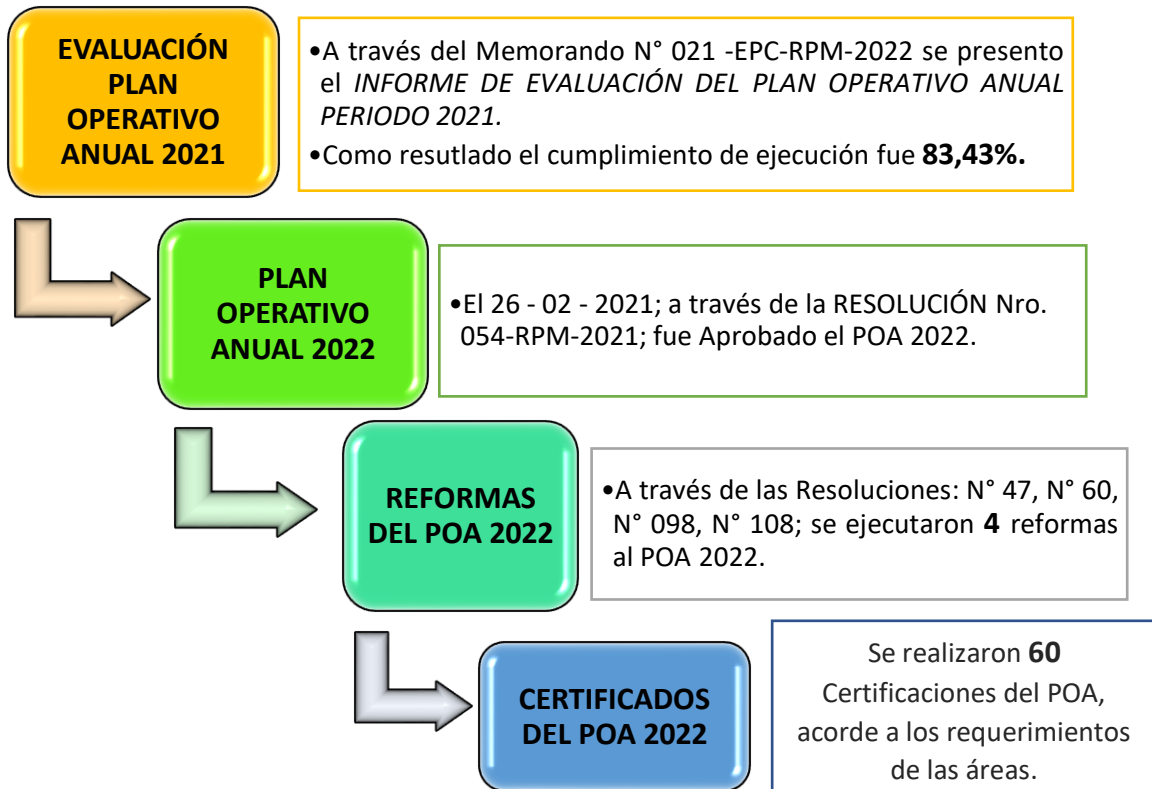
EVALUACIÓN PLAN OPERATIVO ANUAL 2021

•A través del Memorando N° 021 -EPC-RPM-2022 se presento el *INFORME DE EVALUACIÓN DEL PLAN OPERATIVO ANUAL PERIODO 2021.*

•Como resutlado el cumplimiento de ejecución fue **83,43%.**

PLAN OPERATIVO ANUAL 2022

•El 26 - 02 - 2021; a través de la RESOLUCIÓN Nro. 054-RPM-2021; fue Aprobado el POA 2022.

REFORMAS DEL POA 2022

•A través de las Resoluciones: N° 47, N° 60, N° 098, N° 108; se ejecutaron **4** reformas al POA 2022.

CERTIFICADOS DEL POA 2022

Se realizaron **60** Certificaciones del POA, acorde a los requerimientos de las áreas.